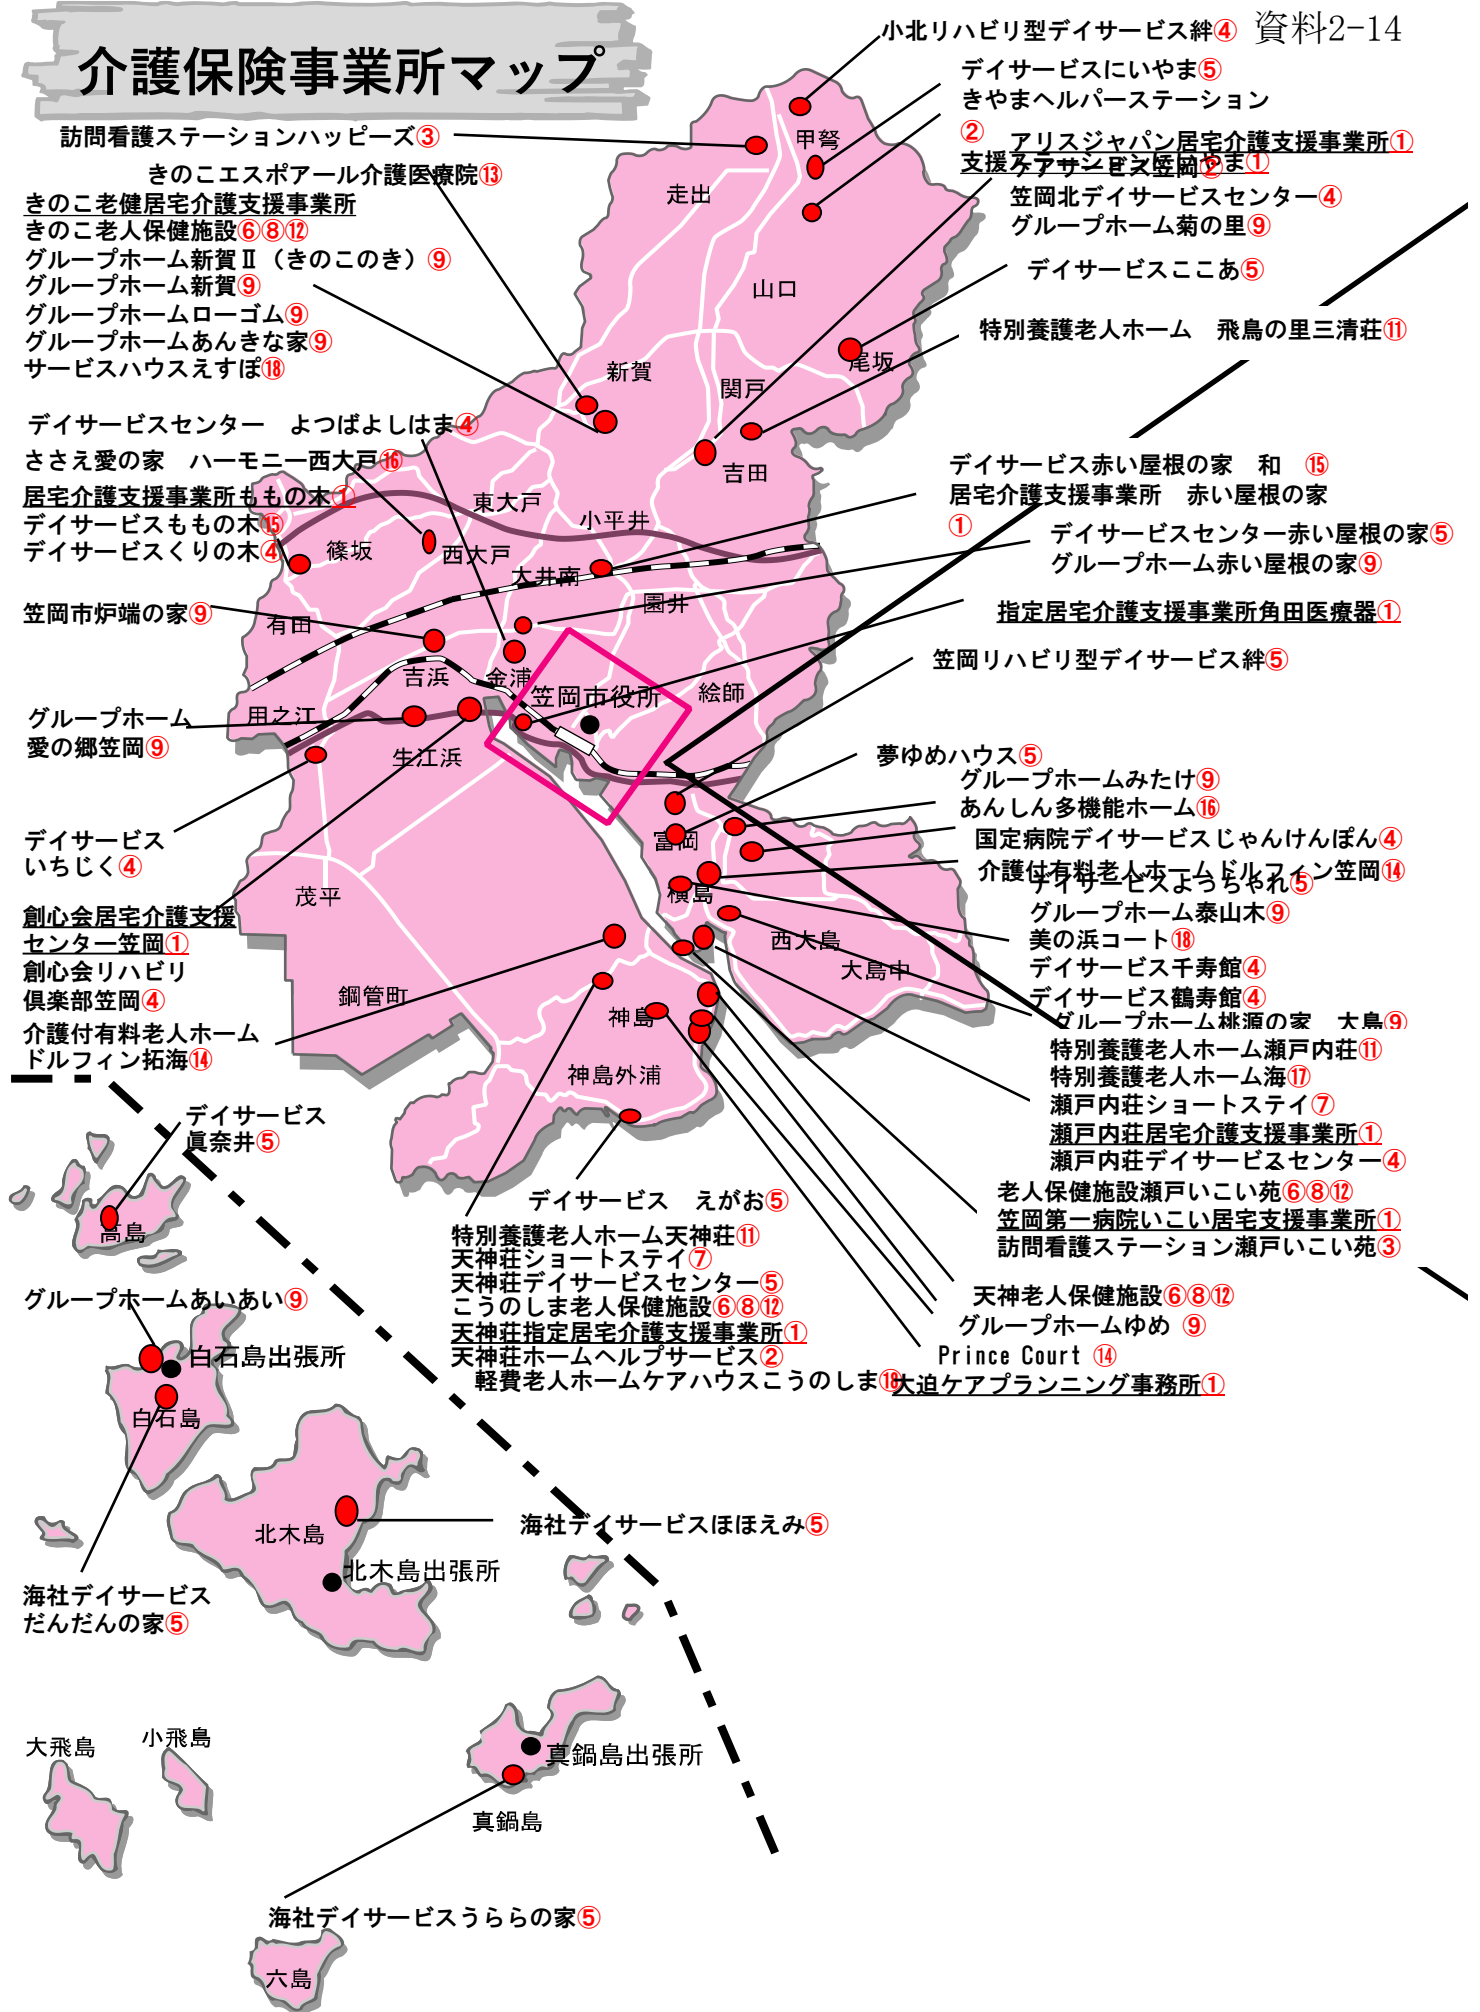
資料2-14

介護保険事業所マップ

小北リハビリ型デイサービス絆④
デイサービスにいやま⑤
きやまヘルパーステーション
②
アリスジャパン居宅介護支援事業所①
支援ケアサービス笠岡きやま①
笠岡北デイサービスセンター④
グループホーム菊の里⑨
デイサービスここあ⑤
特別養護老人ホーム　飛鳥の里三清荘⑪

訪問看護ステーションハッピーズ③
きのこエスポアール介護医療院⑬
きのこ老健居宅介護支援事業所
きのこ老人保健施設⑥⑧⑫
グループホーム新賀Ⅱ（きのこのき）⑨
グループホーム新賀⑨
グループホームローゴム⑨
グループホームあんきな家⑨
サービスハウスえすぽ⑱

デイサービスセンター　よつばよしはま④
ささえ愛の家　ハーモニー西大戸⑯
居宅介護支援事業所ももの木①
デイサービスももの木⑮
デイサービスくりの木④

笠岡市炉端の家⑨

グループホーム愛の郷笠岡⑨

デイサービスいちじく④

創心会居宅介護支援センター笠岡①
創心会リハビリ倶楽部笠岡④
介護付有料老人ホームドルフィン拓海⑭

デイサービス赤い屋根の家　和　⑮
居宅介護支援事業所　赤い屋根の家
①
デイサービスセンター赤い屋根の家⑤
グループホーム赤い屋根の家⑨
指定居宅介護支援事業所角田医療器①
笠岡リハビリ型デイサービス絆⑤
夢ゆめハウス⑤
グループホームみたけ⑨
あんしん多機能ホーム⑯
国定病院デイサービスじゃんけんぽん④
介護付有料老人ホームドルフィン笠岡⑭
デイサービスようちゃれ⑤
グループホーム泰山木⑨
美の浜コート⑱
デイサービス千寿館④
デイサービス鶴寿館④
グループホーム桃源の家　大島⑨
特別養護老人ホーム瀬戸内荘⑪
特別養護老人ホーム海⑰
瀬戸内荘ショートステイ⑦
瀬戸内荘居宅介護支援事業所①
瀬戸内荘デイサービスセンター④
老人保健施設瀬戸いこい苑⑥⑧⑫
笠岡第一病院いこい居宅支援事業所①
訪問看護ステーション瀬戸いこい苑③
天神老人保健施設⑥⑧⑫
グループホームゆめ　⑨
Prince Court ⑭
大迫ケアプランニング事務所①

デイサービス眞奈井⑤
デイサービス　えがお⑤
特別養護老人ホーム天神荘⑪
天神荘ショートステイ⑦
天神荘デイサービスセンター⑤
こうのしま老人保健施設⑥⑧⑫
天神荘指定居宅介護支援事業所①
天神荘ホームヘルプサービス②
軽費老人ホームケアハウスこうのしま⑱

グループホームあいあい⑨
白石島出張所
海社デイサービスほほえみ⑤
北木島出張所
海社デイサービスだんだんの家⑤
真鍋島出張所
海社デイサービスうららの家⑤

甲弩
走出
山口
尾坂
新賀
関戸
吉田
東大戸
小平井
篠坂
西大戸
大井南
園井
有田
吉浜
金浦
笠岡市役所
絵師
用之江
生江浜
富岡
横島
西大島
大島中
茂平
鋼管町
神島
神島外浦
高島
白石島
北木島
大飛島
小飛島
真鍋島
六島